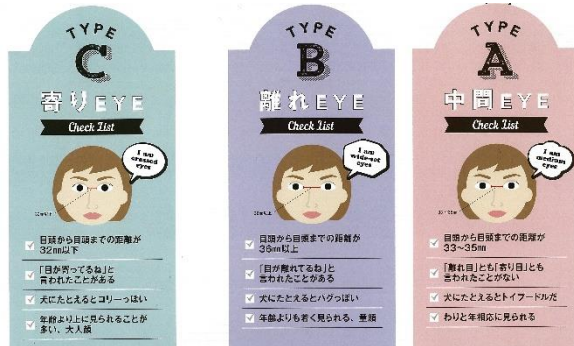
TYPE
C
寄りEYE
Check List
I am crossed eyes
32mm以下
目頭から目頭までの距離が32mm以下
「目が寄ってるね」と言われたことがある
犬にたとえるとコリーっぽい
年齢より上に見られることが多い、大人顔

TYPE
B
離れEYE
Check List
I am wide-set eyes
36mm以上
目頭から目頭までの距離が36mm以上
「目が離れてるね」と言われたことがある
犬にたとえるとパグっぽい
年齢よりも若く見られる、童顔

TYPE
A
中間EYE
Check List
I am medium eyes
33〜35mm
目頭から目頭までの距離が33〜35mm
「離れ目」とも「寄り目」とも言われたことがない
犬にたとえるとトイプードルだ
わりと年相応に見られる